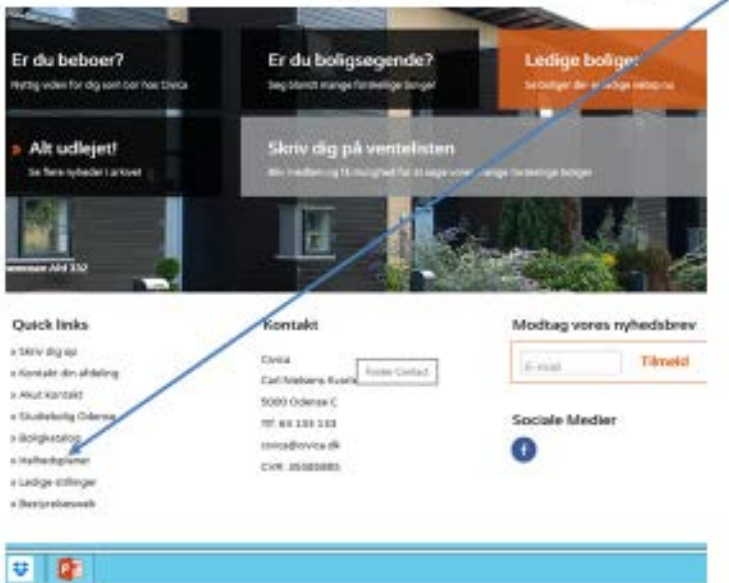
Er du beboer?
Nyttig viden for dig som bor hos Civica

Er du boligsøgende?
Søg blandt mange forskellige boliger

Ledige boliger
Se boliger der er ledige netop nu

» Alt udlejet!
Se flere nyheder i arkivet

Skriv dig på ventelisten
Bliv medlem og få mulighed for at søge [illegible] mange forskellige boliger

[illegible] Afd 332

Quick links
» Skriv dig op
» Kontakt din afdeling
» Akut kontakt
» Studiebolig Odense
» Boligkatalog
» Helhedsplaner
» Ledige stillinger
» Beboerløsnweb

Kontakt
Civica
Carl Nielsens Kvarter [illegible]
Footer Contact
5000 Odense C
Tlf. 63 133 133
civica@civica.dk
CVR: 35085885

Modtag vores nyhedsbrev
E-mail
Tilmeld

Sociale Medier
f